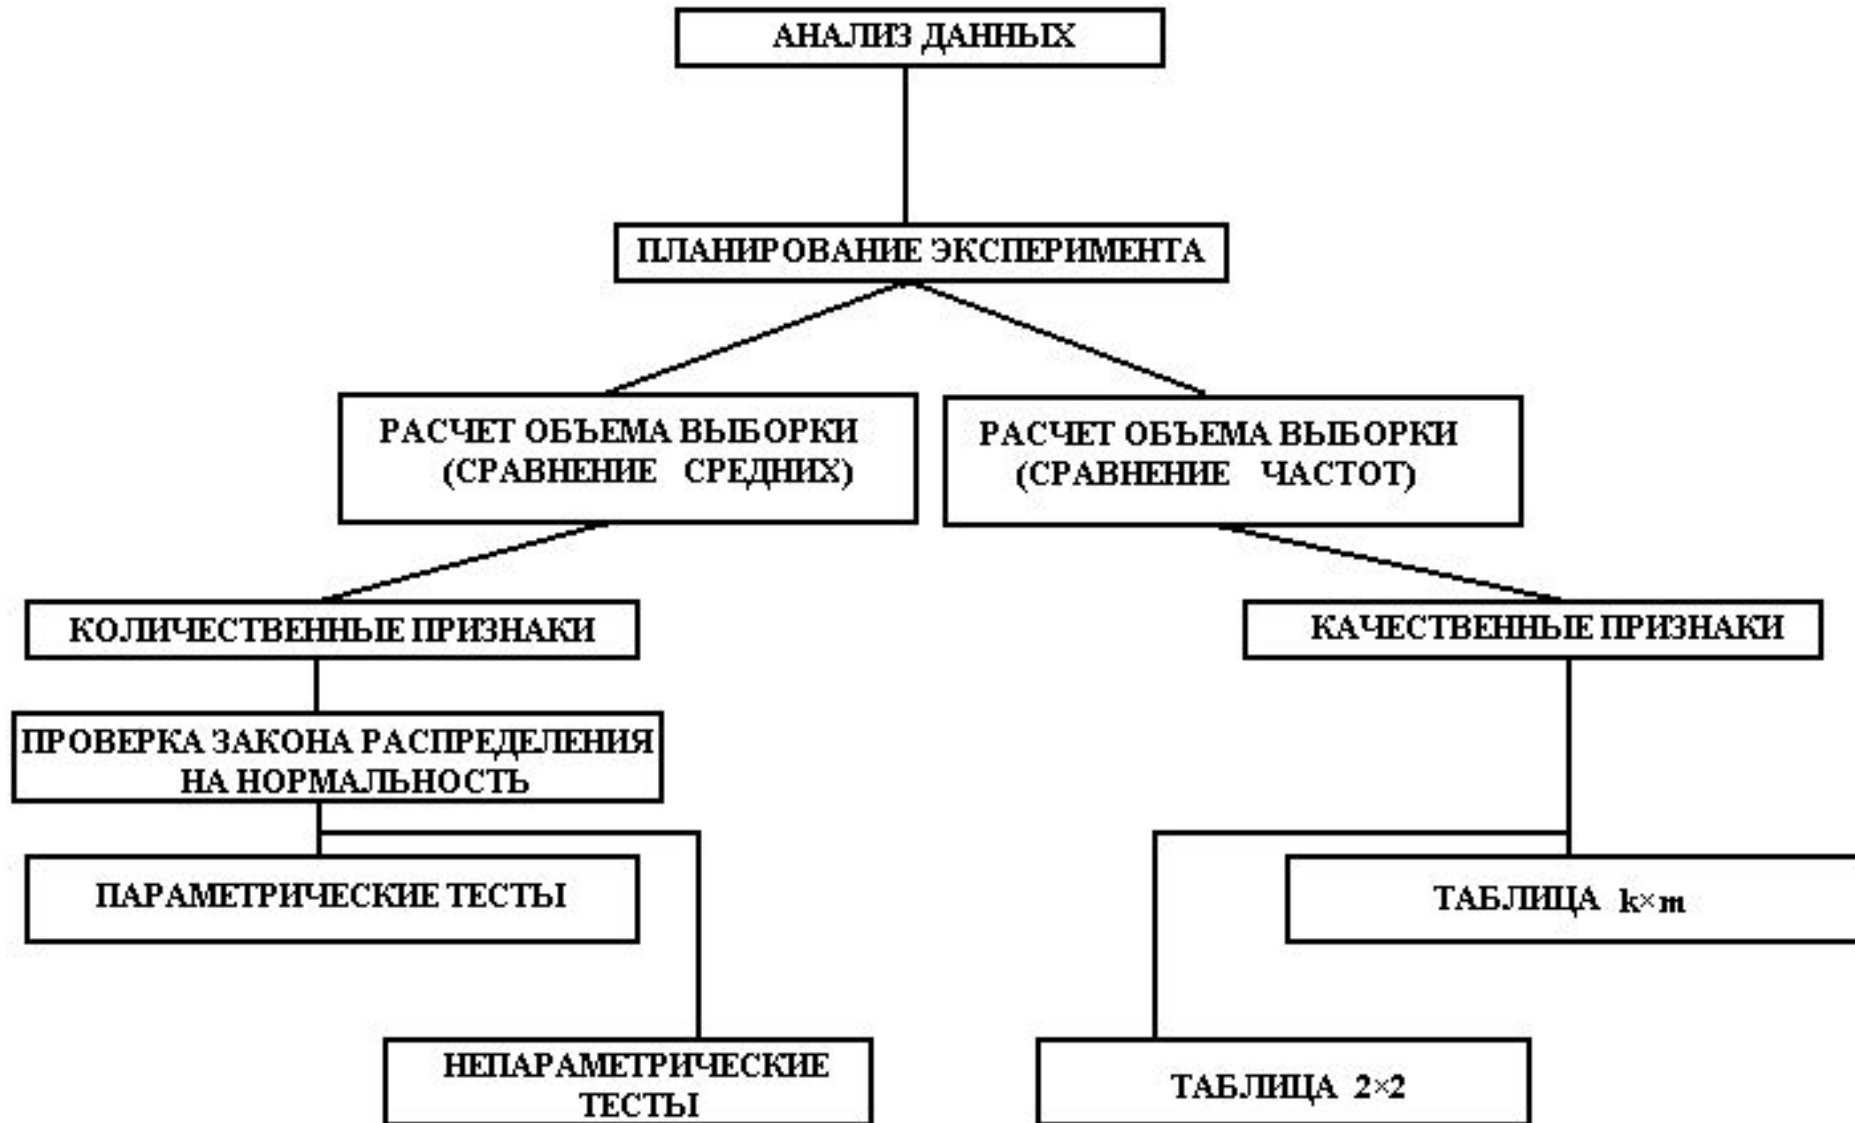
АНАЛИЗ ДАННЫХ

ПЛАНИРОВАНИЕ ЭКСПЕРИМЕНТА

РАСЧЕТ ОБЪЕМА ВЫБОРКИ (СРАВНЕНИЕ СРЕДНИХ)

РАСЧЕТ ОБЪЕМА ВЫБОРКИ (СРАВНЕНИЕ ЧАСТОТ)

КОЛИЧЕСТВЕННЫЕ ПРИЗНАКИ

КАЧЕСТВЕННЫЕ ПРИЗНАКИ

ПРОВЕРКА ЗАКОНА РАСПРЕДЕЛЕНИЯ НА НОРМАЛЬНОСТЬ

ПАРАМЕТРИЧЕСКИЕ ТЕСТЫ

ТАБЛИЦА $k \times m$

НЕПАРАМЕТРИЧЕСКИЕ ТЕСТЫ

ТАБЛИЦА $2 \times 2$